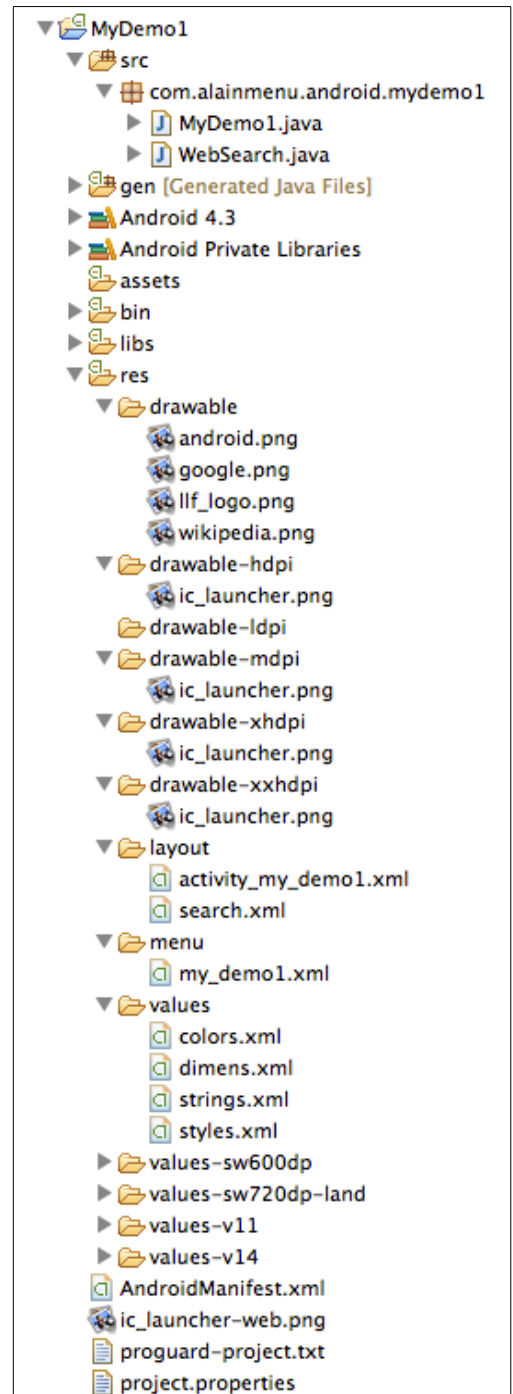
MyDemo1
src
com.alainmenu.android.mydemo1
MyDemo1.java
WebSearch.java
gen [Generated Java Files]
Android 4.3
Android Private Libraries
assets
bin
libs
res
drawable
android.png
google.png
llf_logo.png
wikipedia.png
drawable-hdpi
ic_launcher.png
drawable-ldpi
drawable-mdpi
ic_launcher.png
drawable-xhdpi
ic_launcher.png
drawable-xxhdpi
ic_launcher.png
layout
activity_my_demo1.xml
search.xml
menu
my_demo1.xml
values
colors.xml
dimens.xml
strings.xml
styles.xml
values-sw600dp
values-sw720dp-land
values-v11
values-v14
AndroidManifest.xml
ic_launcher-web.png
proguard-project.txt
project.properties